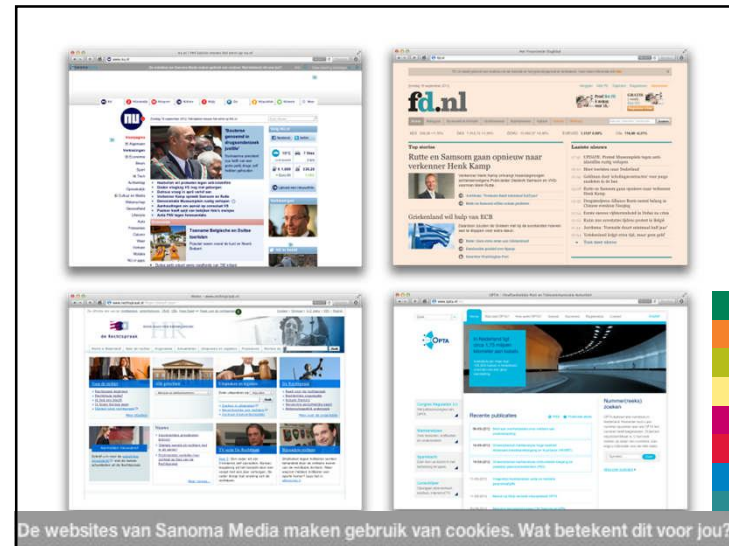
nu

'Bankensgenoemd in drugsonderzoek justitie'

Tsunami Belgische ex-Dolbie bankdirecteuren

fd.nl

Top stories

Rutte en Samsom gaan opnieuw naar verkenner Henk Kamp

Griekenland wil hulp van ECB

Laatste nieuws

de Rechtspraak

OPTA

In Nederland zijn ruim 1,75 miljoen abonnees van Internet

Recente publicaties

Nummer(reeks) zoeken

De websites van Sanoma Media maken gebruik van cookies. Wat betekent dit voor jou?